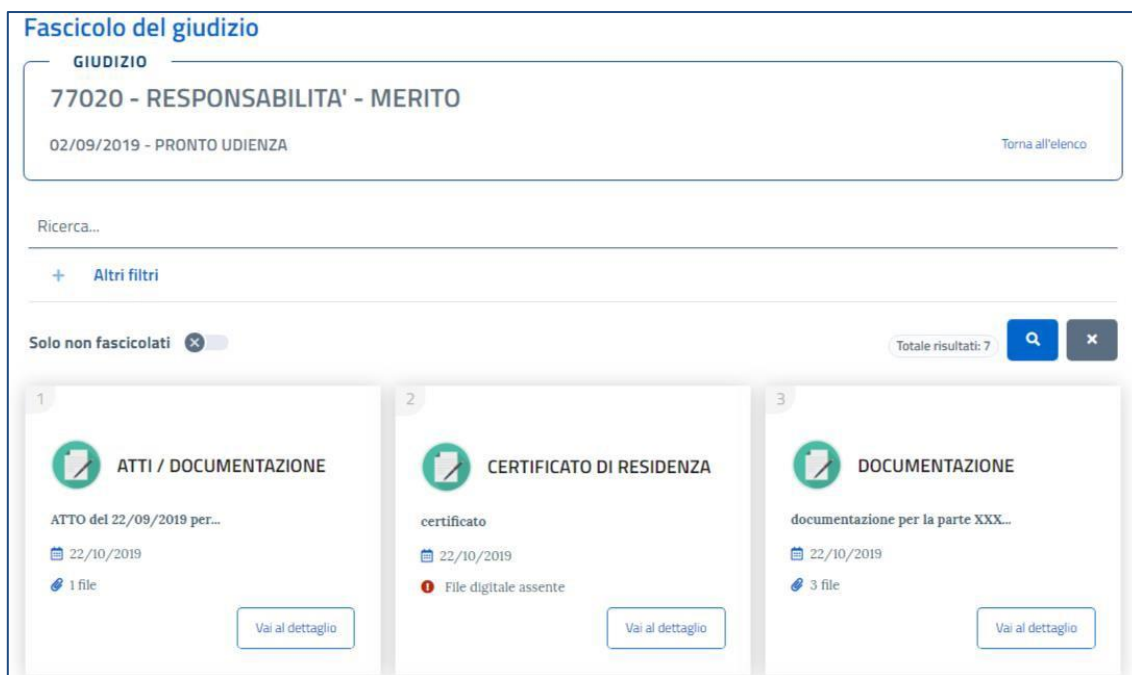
Fascicolo del giudizio

GIUDIZIO

77020 - RESPONSABILITA' - MERITO

02/09/2019 - PRONTO UDIENZA

Torna all'elenco

Ricerca...

+ Altri filtri

Solo non fascicolati

Totale risultati: 7

1

ATTI / DOCUMENTAZIONE

ATTO del 22/09/2019 per...

22/10/2019

1 file

Vai al dettaglio

2

CERTIFICATO DI RESIDENZA

certificato

22/10/2019

File digitale assente

Vai al dettaglio

3

DOCUMENTAZIONE

documentazione per la parte XXX...

22/10/2019

3 file

Vai al dettaglio